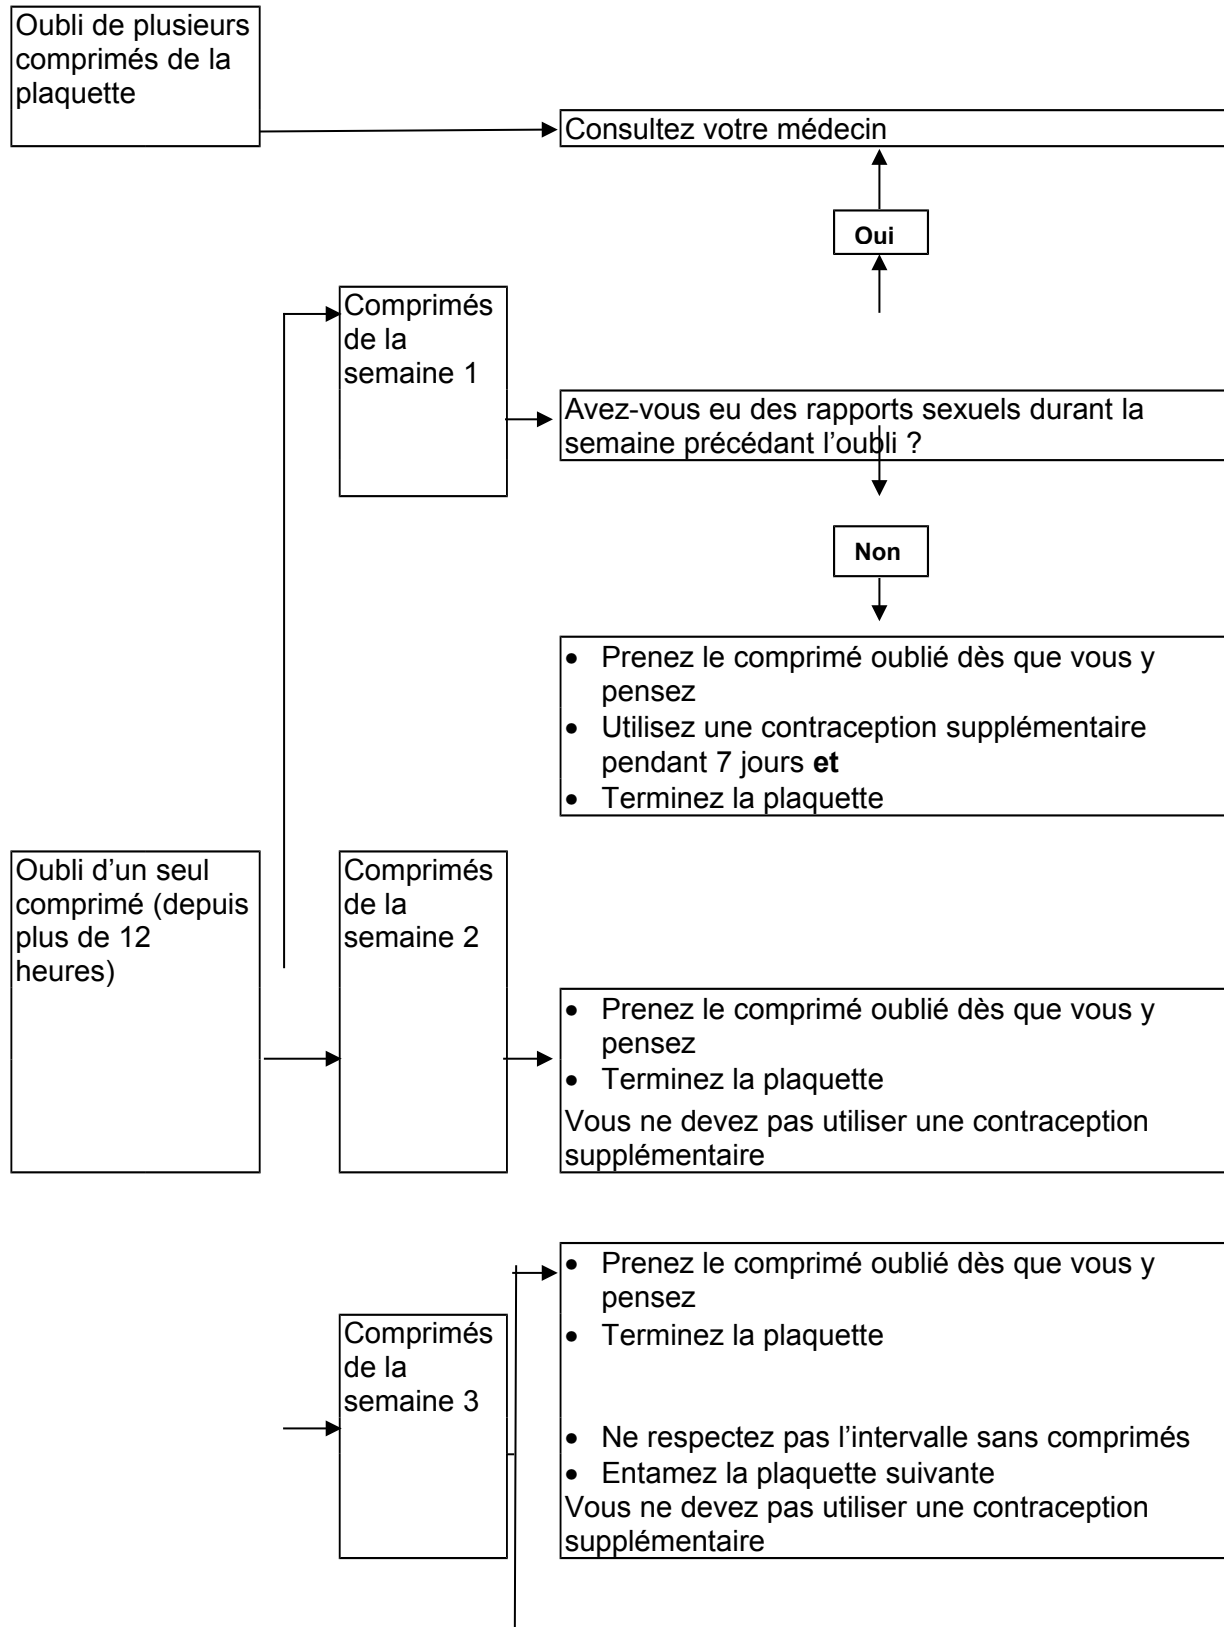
Oubli de plusieurs comprimés de la plaquette

Consultez votre médecin

Oui

Comprimés de la semaine 1

Avez-vous eu des rapports sexuels durant la semaine précédant l'oubli ?

Non

- Prenez le comprimé oublié dès que vous y pensez
- Utilisez une contraception supplémentaire pendant 7 jours **et**
- Terminez la plaquette

Oubli d'un seul comprimé (depuis plus de 12 heures)

Comprimés de la semaine 2

- Prenez le comprimé oublié dès que vous y pensez
- Terminez la plaquette

Vous ne devez pas utiliser une contraception supplémentaire

Comprimés de la semaine 3

- Prenez le comprimé oublié dès que vous y pensez
- Terminez la plaquette

- Ne respectez pas l'intervalle sans comprimés
- Entamez la plaquette suivante

Vous ne devez pas utiliser une contraception supplémentaire